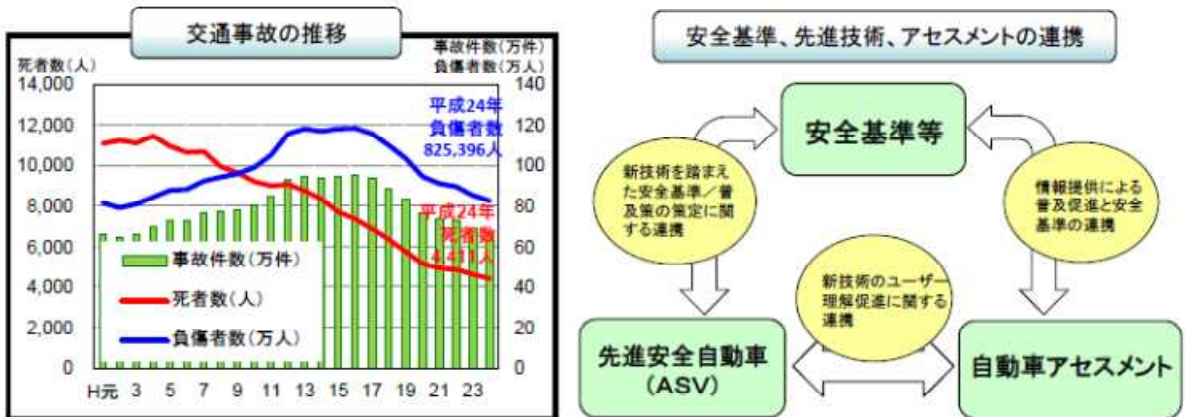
交通事故の推移

死者数（人）

事故件数（万件）
負傷者数（万人）

14,000
12,000
10,000
8,000
6,000
4,000
2,000
0

140
120
100
80
60
40
20
0

平成24年
負傷者数
825,396人

平成24年
死者数
4,411人

事故件数（万件）
死者数（人）
負傷者数（万人）

H元 3 5 7 9 11 13 15 17 19 21 23

安全基準、先進技術、アセスメントの連携

安全基準等

新技術を踏まえた安全基準／普及策の策定に関する連携

情報提供による普及促進と安全基準の連携

新技術のユーザー理解促進に関する連携

先進安全自動車
（ASV）

自動車アセスメント